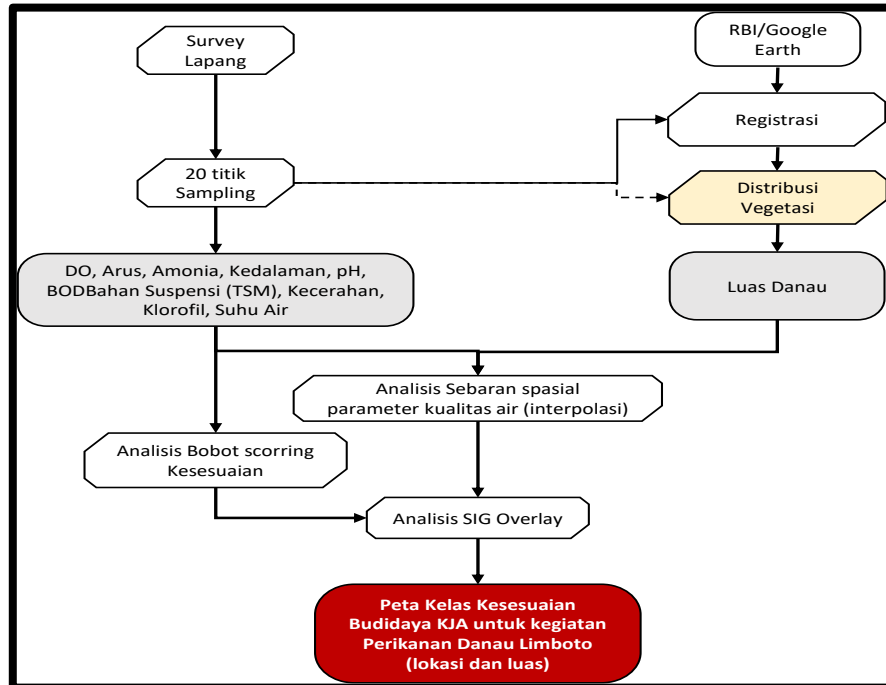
Survey Lapang

RBI/Google Earth

Registrasi

20 titik Sampling

Distribusi Vegetasi

DO, Arus, Amonia, Kedalaman, pH, BODBahan Suspensi (TSM), Kecerahan, Klorofil, Suhu Air

Luas Danau

Analisis Sebaran spasial parameter kualitas air (interpolasi)

Analisis Bobot scorring Kesesuaian

Analisis SIG Overlay

Peta Kelas Kesesuaian Budidaya KJA untuk kegiatan Perikanan Danau Limboto (lokasi dan luas)